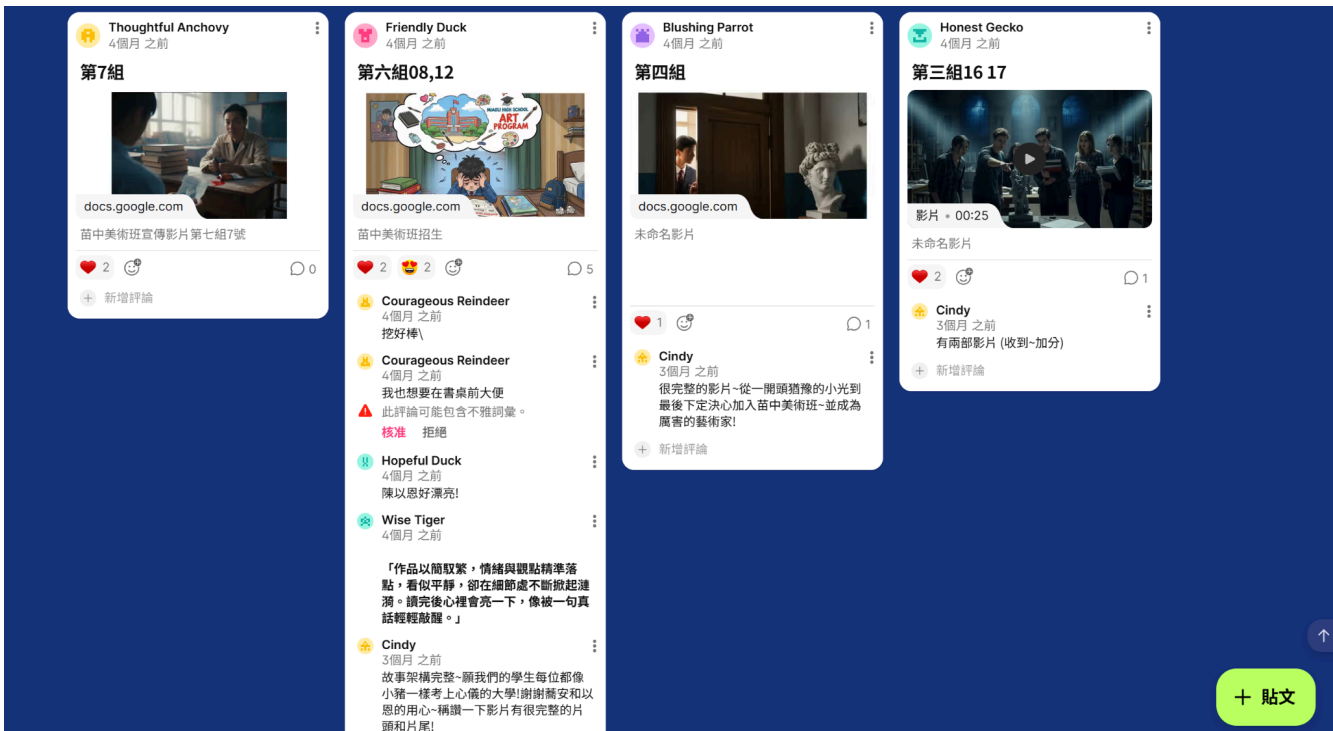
Thoughtful Anchovy
4個月 之前

第7組

docs.google.com

苗中美術班宣傳影片第七組7號

2 0

新增評論

Friendly Duck
4個月 之前

第六組08,12

MIAOLI HIGH SCHOOL ART PROGRAM

docs.google.com

苗中美術班招生

2 2 5

Courageous Reindeer
4個月 之前
挖好棒\

Courageous Reindeer
4個月 之前
我也想要在書桌前大便
此評論可能包含不雅詞彙。
核准 拒絕

Hopeful Duck
4個月 之前
陳以恩好漂亮!

Wise Tiger
4個月 之前

「作品以簡馭繁，情緒與觀點精準落點，看似平靜，卻在細節處不斷掀起漣漪。讀完後心裡會亮一下，像被一句真話輕輕敲醒。」

Cindy
3個月 之前
故事架構完整~願我們的學生每位都像小豬一樣考上心儀的大學!謝謝蕎安和以恩的用心~稱讚一下影片有很完整的片頭和片尾!

Blushing Parrot
4個月 之前

第四組

docs.google.com

未命名影片

1 1

Cindy
3個月 之前
很完整的影片~從一開頭猶豫的小光到最後下定決心加入苗中美術班~並成為厲害的藝術家!

新增評論

Honest Gecko
4個月 之前

第三組16 17

影片 • 00:25

未命名影片

2 1

Cindy
3個月 之前
有兩部影片 (收到~加分)

新增評論

貼文